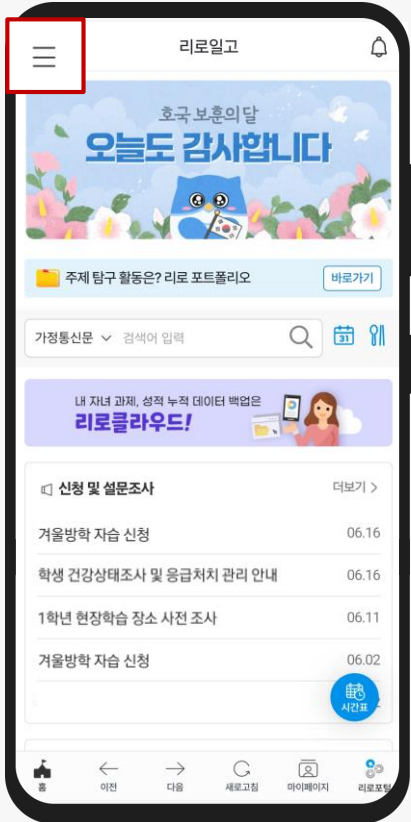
리로일고

호국 보훈의 달
오늘도 감사합니다

주제 탐구 활동은? 리로 포트폴리오
바로가기

가정통신문 검색어 입력

31

내 자녀 과제, 성적 누적 데이터 백업은
리로클라우드!

신청 및 설문조사
더보기 >

| | |
|---|---|
| 겨울방학 자습 신청 | 06.16 |
| 학생 건강상태조사 및 응급처치 관리 안내 | 06.16 |
| 1학년 현장학습 장소 사전 조사 | 06.11 |
| 겨울방학 자습 신청 | 06.02 |

시간표

홈
이전
다음
새로고침
마이페이지
리로포털